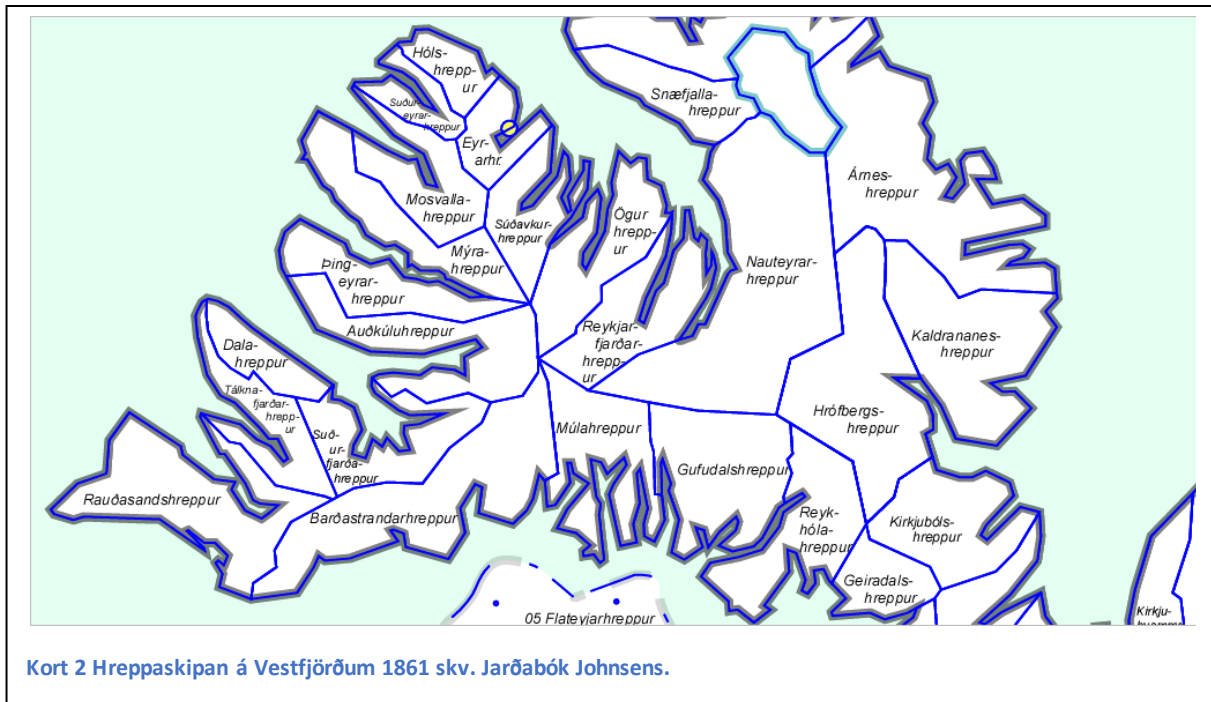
Hóls-hreppur

Suður-eyrar-hreppur

Eyr-arhr.

Snæfjalla-hreppur

Árnes-hreppur

Mosvalla-hreppur

Súðavíkur-hreppur

Ögur hreppur

Mýra-hreppur

Þing-eyrar-hreppur

Nauteyrar-hreppur

Auðkúluhreppur

Reykjar-fjarðar-hreppur

Kaldrananes-hreppur

Dala-hreppur

Tálkna-fjarðar-hreppur

Suður-fjarða-hreppur

Hrófbergs-hreppur

Múlahreppur

Gufudalshreppur

Rauðasandshreppur

Barðastrandarhreppur

Reyk-hóla-hreppur

Kirkjubóls-hreppur

Geiradals-hreppur

Kirkju-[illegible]

05 Flateyjarhreppur

Kort 2 Hreppaskipan á Vestfjörðum 1861 skv. Jarðabók Johnsens.